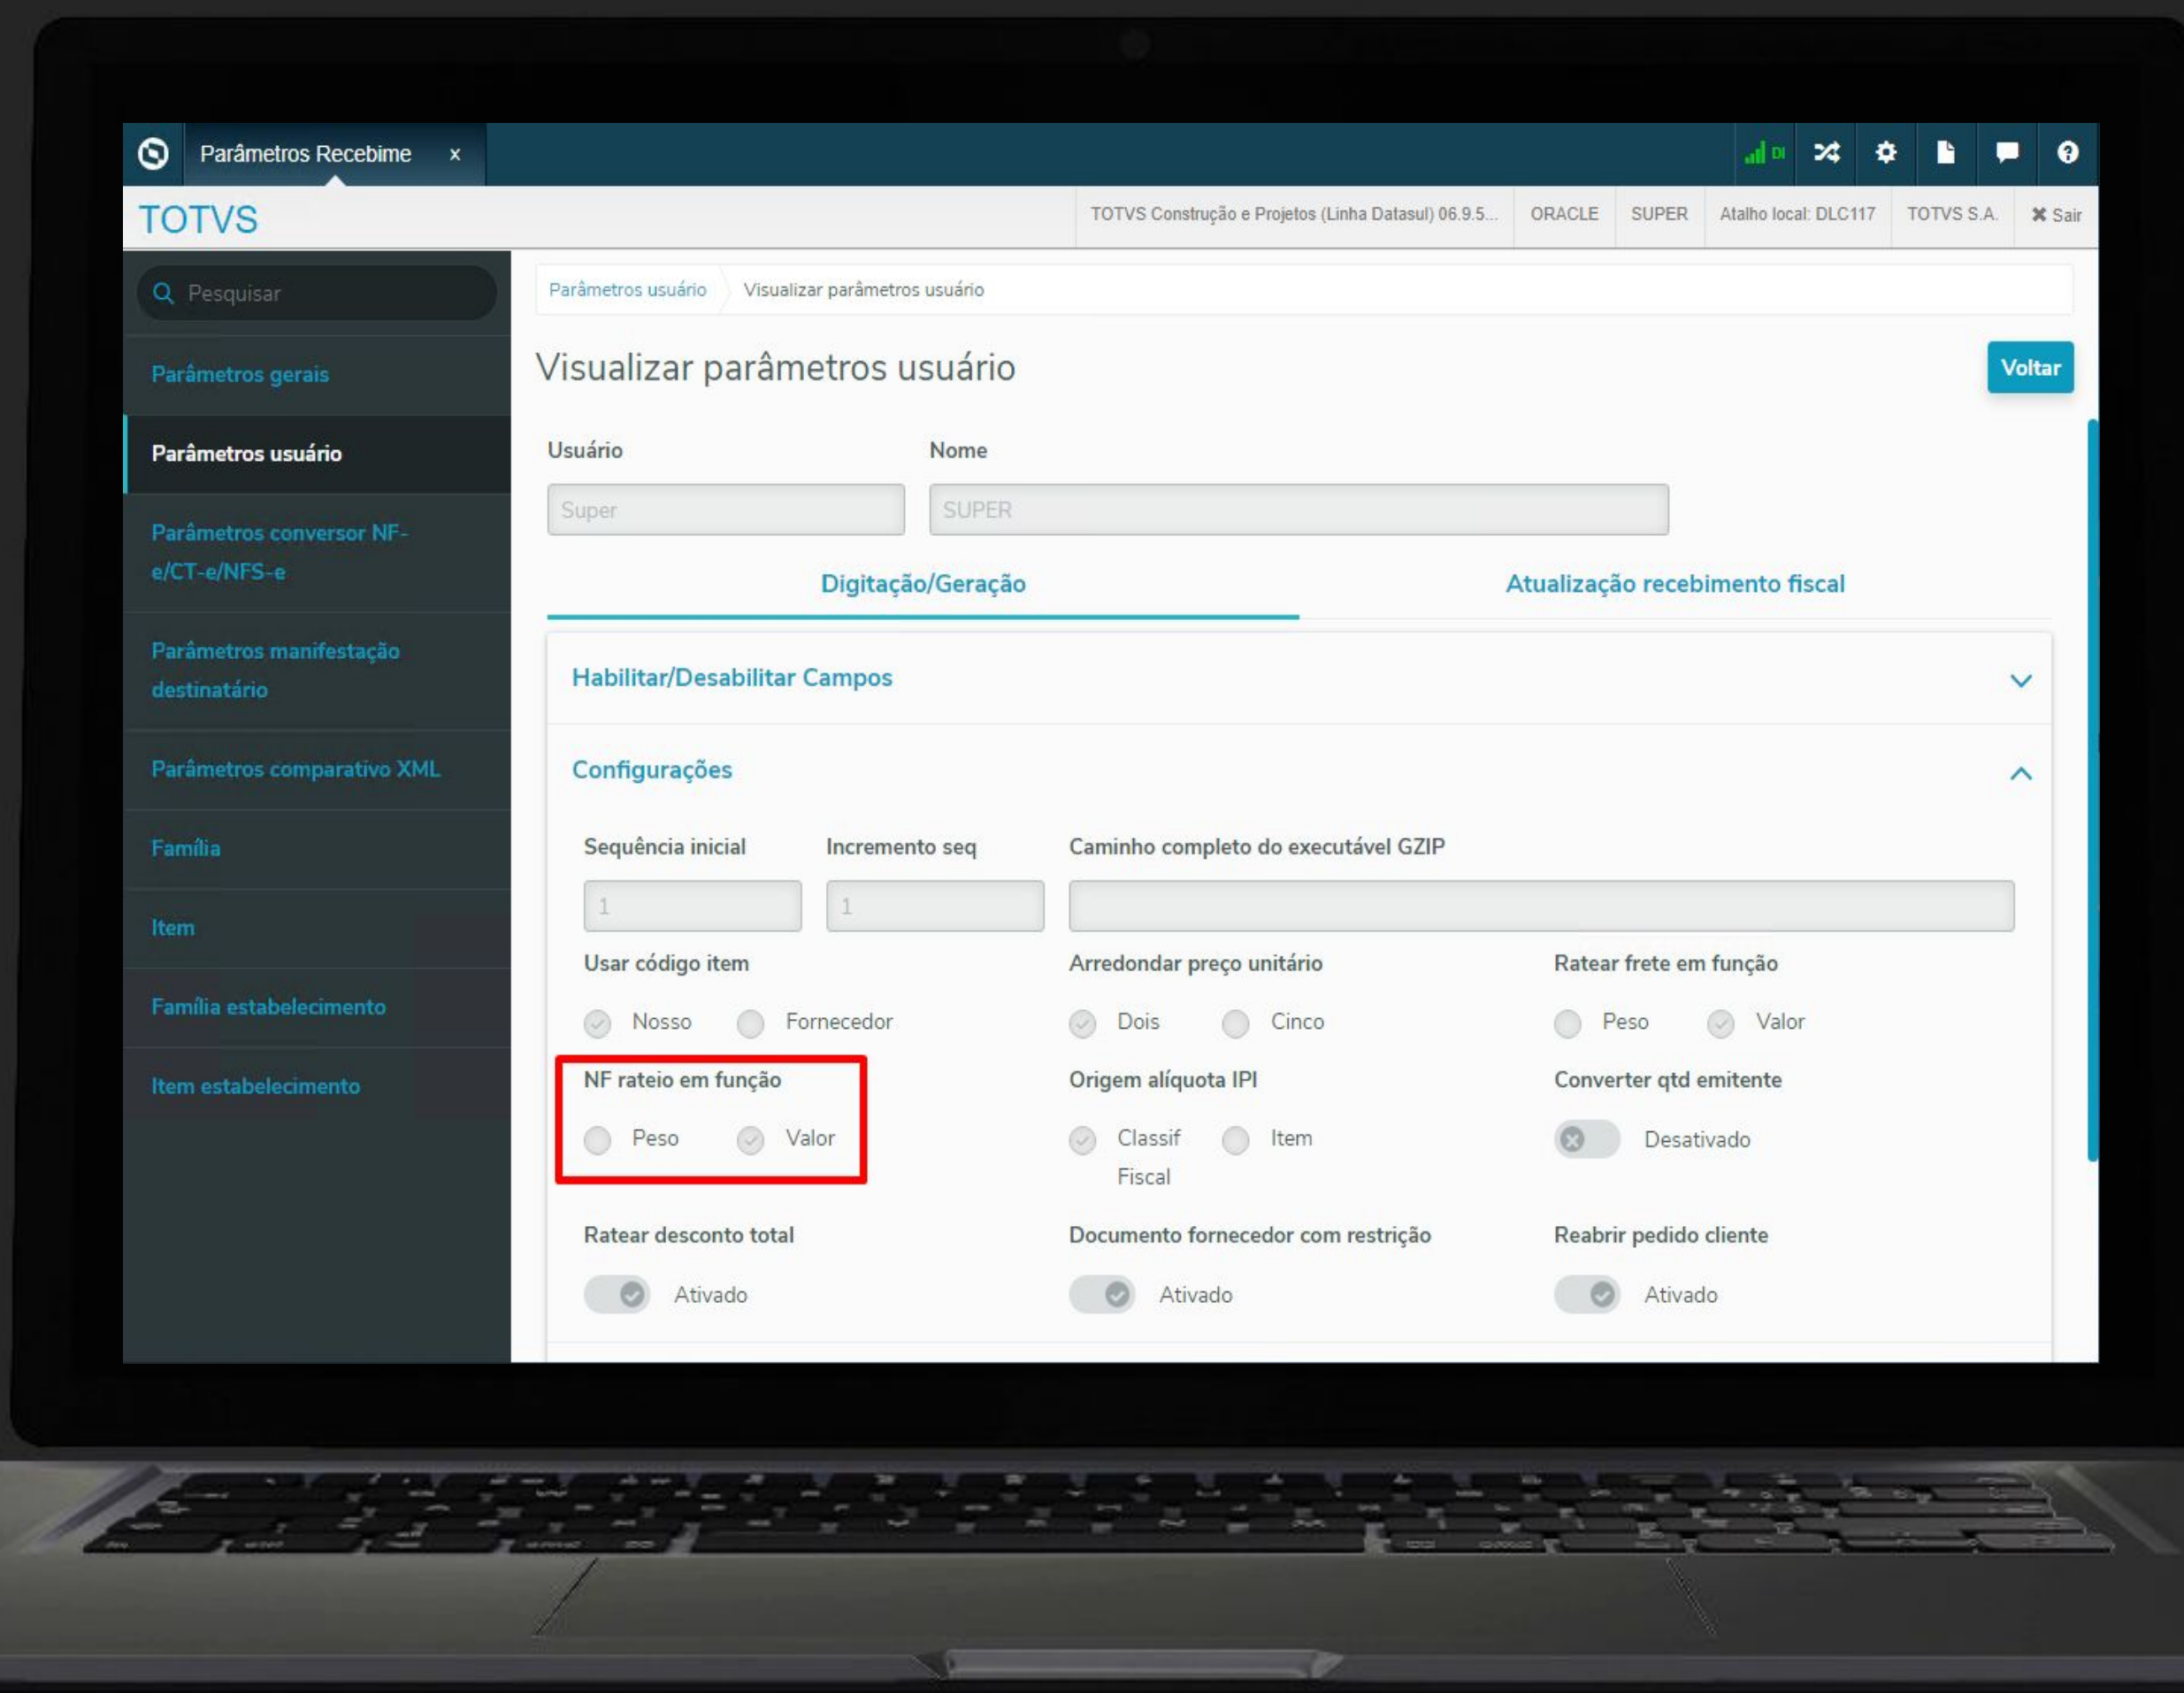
Parâmetros Recebime ×

TOTVS

TOTVS Construção e Projetos (Linha Datasul) 06.9.5... ORACLE SUPER Atalho local: DLC117 TOTVS S.A. ✖ Sair

Pesquisar

Parâmetros gerais

Parâmetros usuário

Parâmetros conversor NF-e/CT-e/NFS-e

Parâmetros manifestação destinatário

Parâmetros comparativo XML

Família

Item

Família estabelecimento

Item estabelecimento

Parâmetros usuário Visualizar parâmetros usuário

Visualizar parâmetros usuário

Voltar

Usuário

Super

Nome

SUPER

Digitação/Geração

Atualização recebimento fiscal

Habilitar/Desabilitar Campos

Configurações

Sequência inicial

1

Incremento seq

1

Caminho completo do executável GZIP

Usar código item

Nosso Fornecedor

Arredondar preço unitário

Dois Cinco

Ratear frete em função

Peso Valor

NF rateio em função

Peso Valor

Origem alíquota IPI

Classif Fiscal Item

Converter qtd emitente

Desativado

Ratear desconto total

Ativado

Documento fornecedor com restrição

Ativado

Reabrir pedido cliente

Ativado